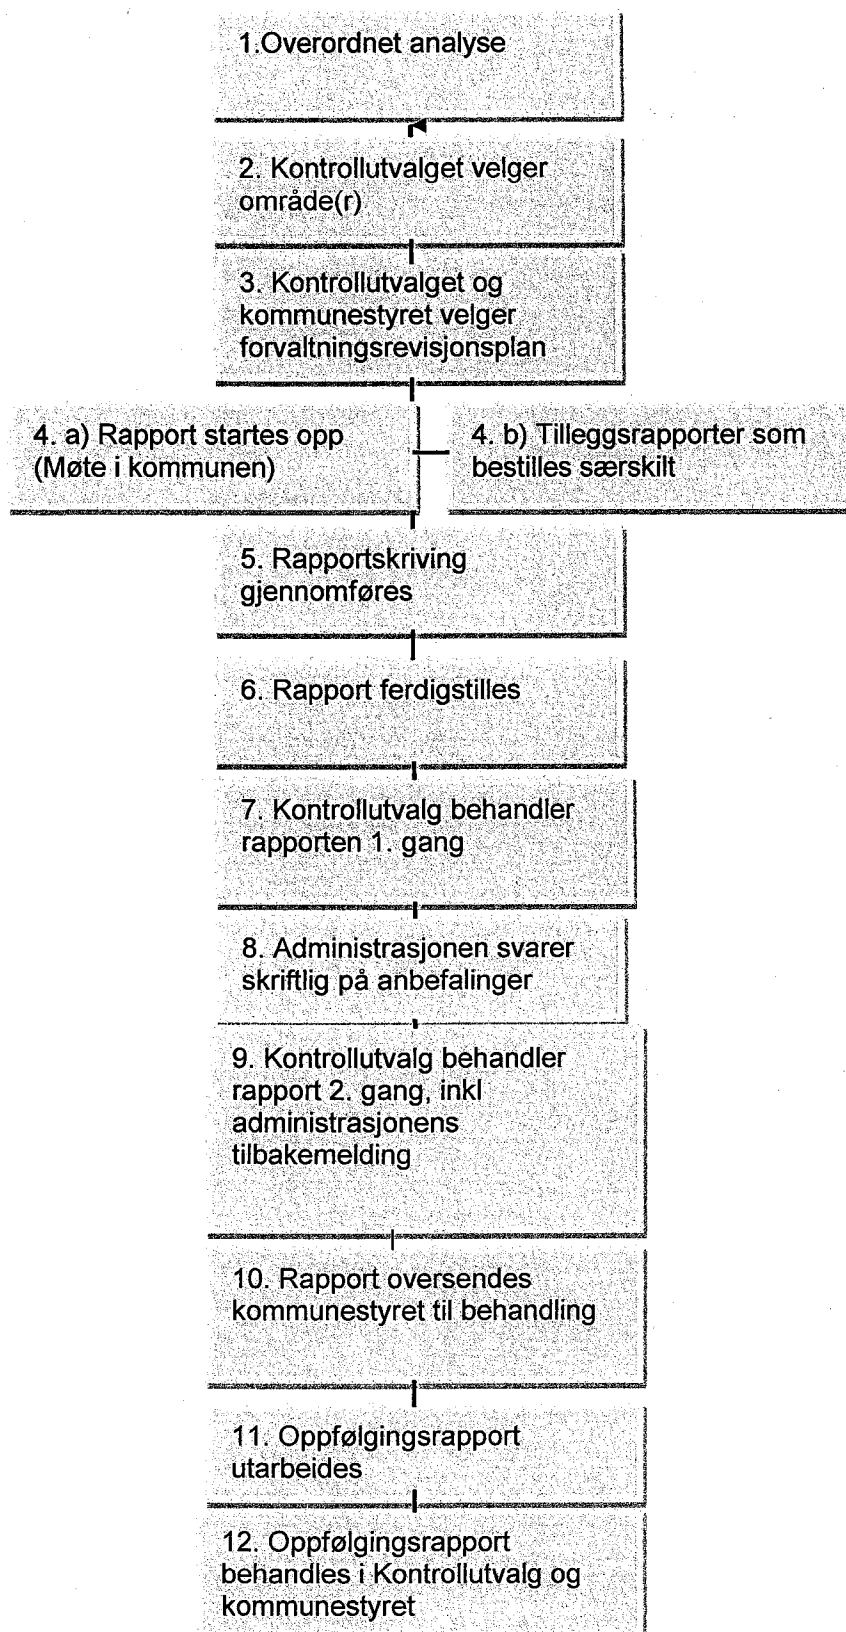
1.Overordnet analyse

2. Kontrollutvalget velger område(r)

3. Kontrollutvalget og kommunestyret velger forvaltningsrevisjonsplan

4. a) Rapport startes opp (Møte i kommunen)

4. b) Tilleggsrapporter som bestilles særskilt

5. Rapportskriving gjennomføres

6. Rapport ferdigstilles

7. Kontrollutvalg behandler rapporten 1. gang

8. Administrasjonen svarer skriftlig på anbefalinger

9. Kontrollutvalg behandler rapport 2. gang, inkl administrasjonens tilbakemelding

10. Rapport oversendes kommunestyret til behandling

11. Oppfølgingsrapport utarbeides

12. Oppfølgingsrapport behandles i Kontrollutvalg og kommunestyret